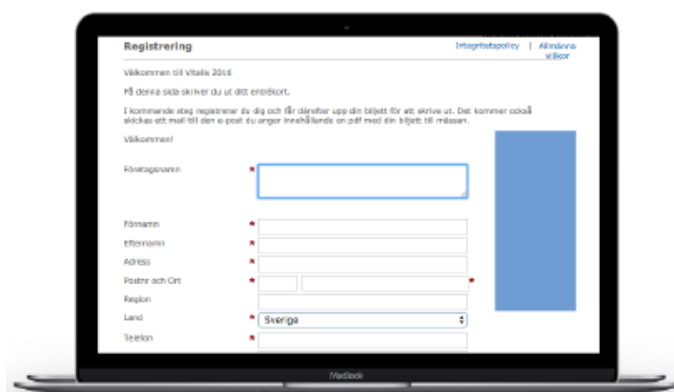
Registrering

Integritetspolicy | Allmänna villkor

Välkommen till Vitalis 2016

På denna sida skriver du ut ditt entrékort.

I kommande steg registrerar du dig och får därefter upp din biljett för att skriva ut. Det kommer också skickas ett mail till den e-post du anger innehållande en pdf med din biljett till mässan.

Välkommen!

Företagsnamn *

Förnamn *

Efternamn *

Adress *

Postnr och Ort * *

Region

Land * Sverige

Telefon *

MacBook